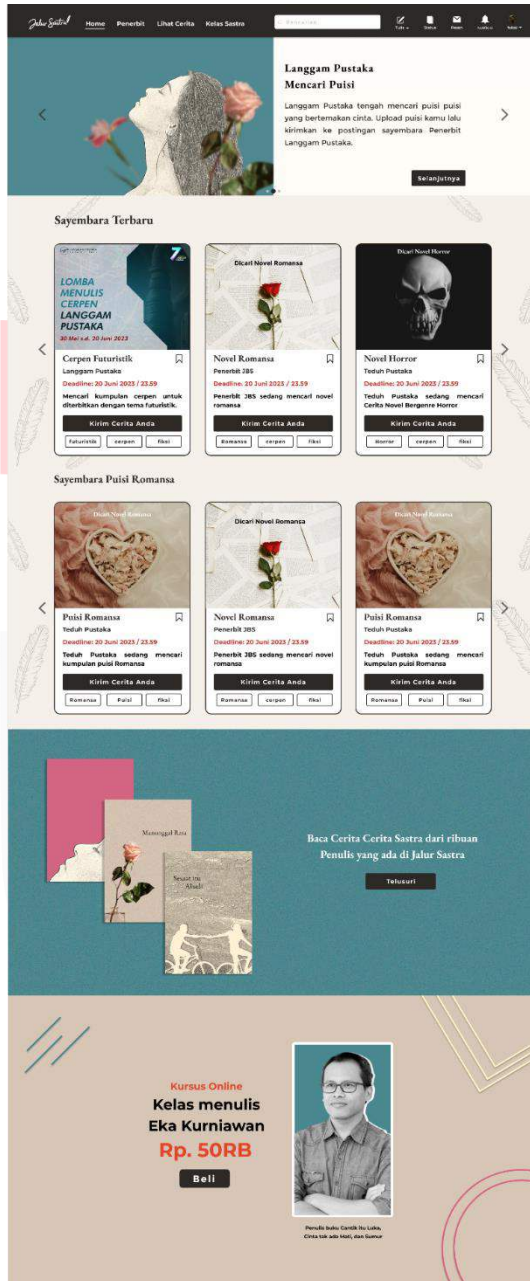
Jalur Sastra

Home Penerbit Lihat Cerita Kelas Sastra

Pencarian

Tulis Simpan Pesan Notifikasi Akun

Langgam Pustaka
Mencari Puisi

Langgam Pustaka tengah mencari puisi puisi yang bertemakan cinta. Upload puisi kamu lalu kirimkan ke postingan sayembara Penerbit Langgam Pustaka.

Selanjutnya

Sayembara Terbaru

LOMBA MENULIS CERPEN LANGGAM PUSTAKA
30 Mei s.d. 20 Juni 2023

Cerpen Futuristik
Langgam Pustaka
Deadline: 20 Juni 2023 / 23.59
Mencari kumpulan cerpen untuk diterbitkan dengan tema futuristik.
Kirim Cerita Anda
futuristik cerpen fiksi

Dicari Novel Romansa
Novel Romansa
Penerbit JBS
Deadline: 20 Juni 2023 / 23.59
Penerbit JBS sedang mencari novel romansa
Kirim Cerita Anda
Romansa cerpen fiksi

Dicari Novel Horror
Novel Horror
Teduh Pustaka
Deadline: 20 Juni 2023 / 23.59
Teduh Pustaka sedang mencari Cerita Novel Bergenre Horror
Kirim Cerita Anda
Horror cerpen fiksi

Sayembara Puisi Romansa

Dicari Novel Romansa
Puisi Romansa
Teduh Pustaka
Deadline: 20 Juni 2023 / 23.59
Teduh Pustaka sedang mencari kumpulan puisi Romansa
Kirim Cerita Anda
Romansa Puisi fiksi

Dicari Novel Romansa
Novel Romansa
Penerbit JBS
Deadline: 20 Juni 2023 / 23.59
Penerbit JBS sedang mencari novel romansa
Kirim Cerita Anda
Romansa cerpen fiksi

Dicari Novel Romansa
Puisi Romansa
Teduh Pustaka
Deadline: 20 Juni 2023 / 23.59
Teduh Pustaka sedang mencari kumpulan puisi Romansa
Kirim Cerita Anda
Romansa Puisi fiksi

Menunggal Rasa

Sesaat itu Abadi

Baca Cerita Cerita Sastra dari ribuan Penulis yang ada di Jalur Sastra

Telusuri

Kursus Online
Kelas menulis
Eka Kurniawan
Rp. 50RB

Beli

Penulis buku Cantik Itu Luka, Cinta tak ada Mati, dan Sumur